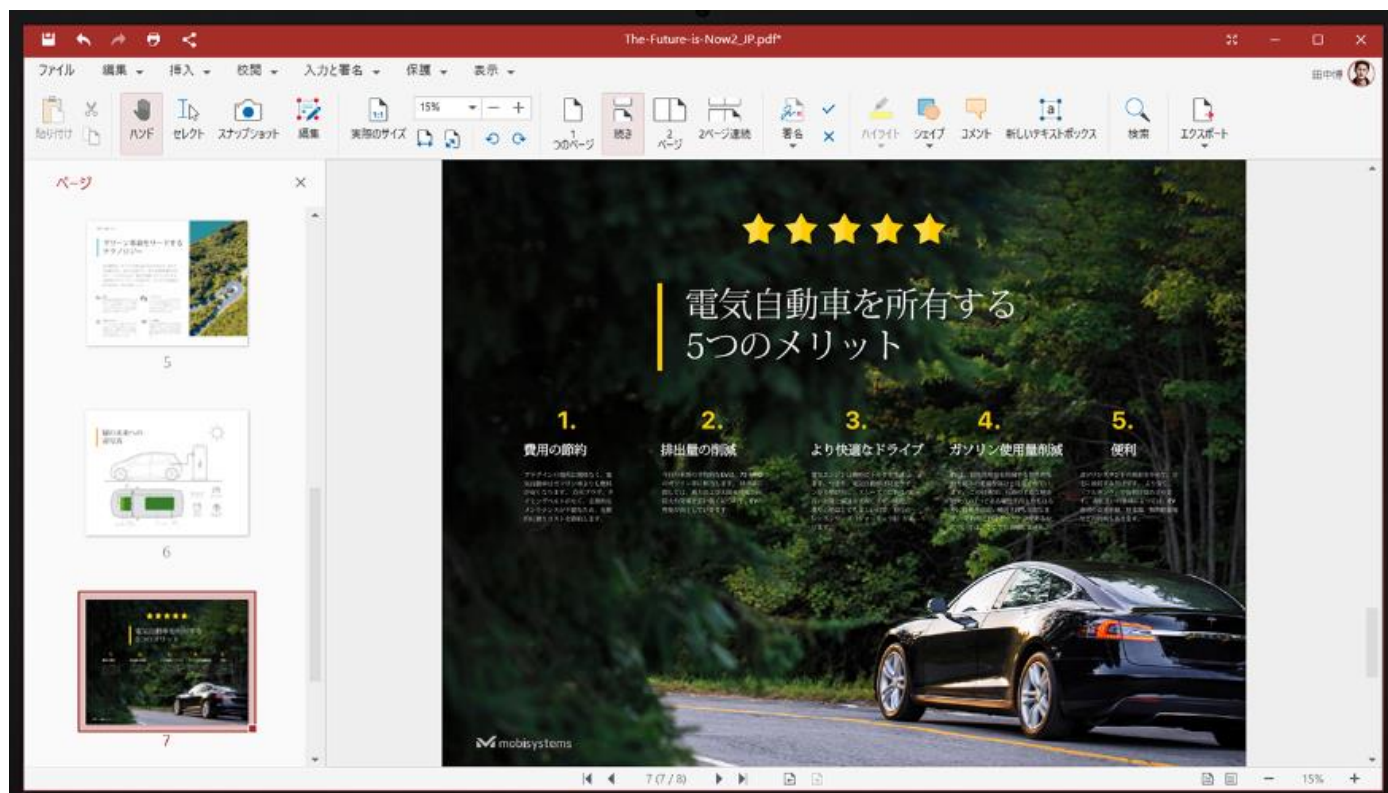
The-Future-is-Now2_JP.pdf*

ファイル　編集　挿入　校閲　入力と署名　保護　表示

田中博

貼り付け　ハンド　セレクト　スナップショット　編集　実際のサイズ　15%　1つのページ　続き　2ページ　2ページ連続　署名　ハイライト　シェイプ　コメント　新しいテキストボックス　検索　エクスポート

ページ

グリーン革命をリードするテクノロジー

5

緑の未来への道写真

6

7

電気自動車を所有する5つのメリット

1.
費用の節約

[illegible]

2.
排出量の削減

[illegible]

3.
より快適なドライブ

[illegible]

4.
ガソリン使用量削減

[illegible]

5.
便利

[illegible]

mobisystems

7 (7 / 8)

15%